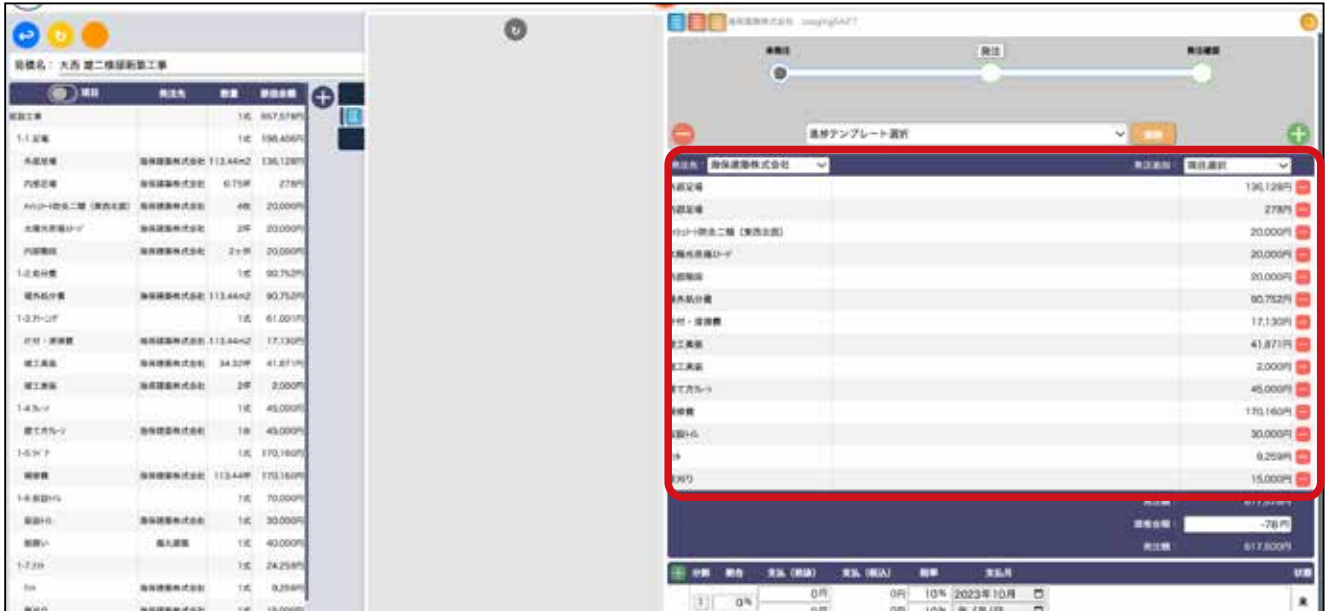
見積名: 大西 築二様屋根工事

| 項目 | 発注先 | 数量 | 原価金額 |
|---|---|---|---|
| 仮設工事 | | 1式 | 667,578円 |
| 1-1.足場 | | 1式 | 156,406円 |
| 外部足場 | 海保建築株式会社 | 113.44m2 | 136,128円 |
| 内部足場 | 海保建築株式会社 | 6.75坪 | 278円 |
| | 海保建築株式会社 | 4枚 | 20,000円 |
| | 海保建築株式会社 | 2坪 | 20,000円 |
| 内部養生 | 海保建築株式会社 | 2ヶ所 | 20,000円 |
| 1-2. | | 1式 | 90,752円 |
| | 海保建築株式会社 | 113.44m2 | 90,752円 |
| 1-3. | | 1式 | 61,001円 |
| | 海保建築株式会社 | 113.44m2 | 17,130円 |
| | 海保建築株式会社 | 34.32坪 | 41,871円 |
| | 海保建築株式会社 | 2坪 | 2,000円 |
| 1-4. | | 1式 | 45,000円 |
| | 海保建築株式会社 | 1式 | 45,000円 |
| 1-5. | | 1式 | 170,160円 |
| | 海保建築株式会社 | 113.44坪 | 170,160円 |
| 1-6. | | 1式 | 70,000円 |
| | 海保建築株式会社 | 1式 | 30,000円 |
| | | 1式 | 40,000円 |
| 1-7. | | 1式 | 24,259円 |
| | 海保建築株式会社 | 1式 | 9,259円 |
| | 海保建築株式会社 | 1式 | 15,000円 |

海保建築株式会社

未発注 発注 発注確認

発注テンプレート選択

発注先: 海保建築株式会社 発注追加: 項目選択

| 項目 | 金額 |
|---|---|
| 外部足場 | 136,128円 |
| 内部足場 | 278円 |
| | 20,000円 |
| | 20,000円 |
| 内部養生 | 20,000円 |
| | 90,752円 |
| | 17,130円 |
| | 41,871円 |
| | 2,000円 |
| | 45,000円 |
| | 170,160円 |
| | 30,000円 |
| | 9,259円 |
| | 15,000円 |

調整金額: -78円
発注額: 617,500円

| 分割 | 割合 | 支払(税抜) | 支払(税込) | 税率 | 支払月 | 状態 |
|---|---|---|---|---|---|---|
| 1 | 0% | 0円 | 0円 | 10% | 2023年10月 | |